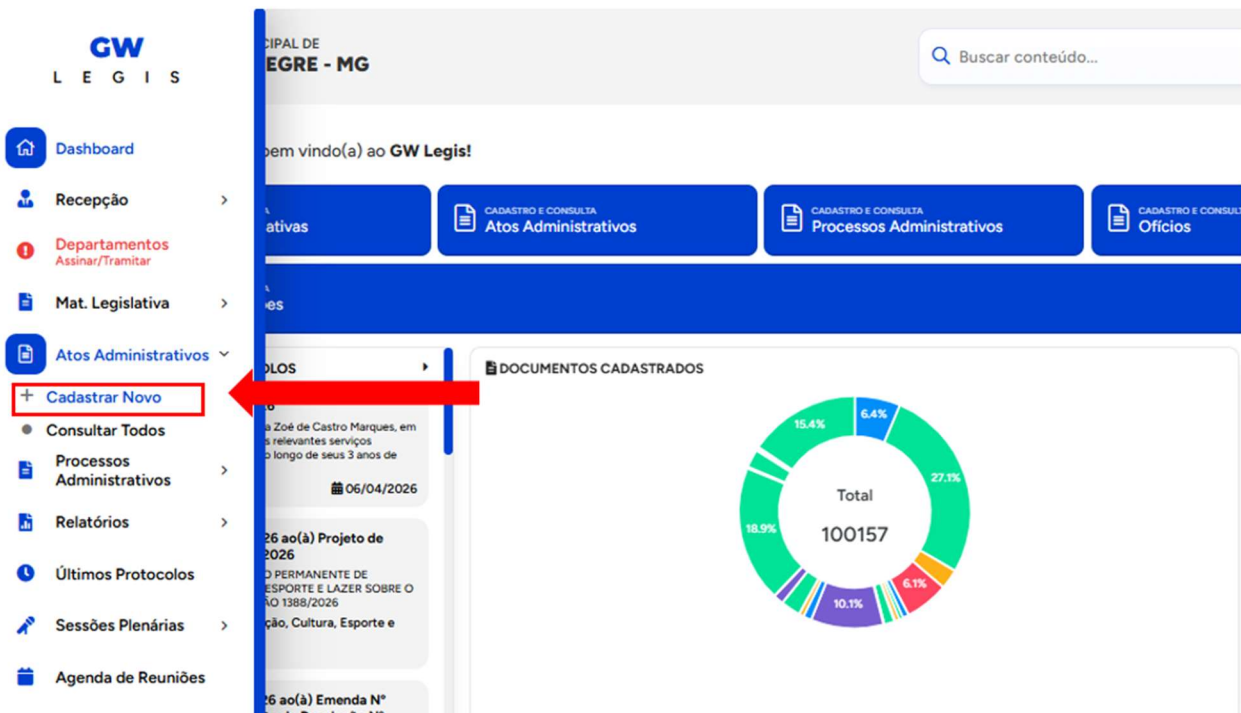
GW
LEGIS

Dashboard
Recepção
Departamentos
Assinar/Tramitar
Mat. Legislativa
Atos Administrativos
+ Cadastrar Novo
Consultar Todos
Processos Administrativos
Relatórios
Últimos Protocolos
Sessões Plenárias
Agenda de Reuniões

CIPAL DE
EGRE - MG

Buscar conteúdo...

bem vindo(a) ao GW Legis!

ativas

CADASTRO E CONSULTA
Atos Administrativos

CADASTRO E CONSULTA
Processos Administrativos

CADASTRO E CONSULT
Ofícios

es

OLOS

6
a Zoé de Castro Marques, em
s relevantes serviços
o longo de seus 3 anos de

06/04/2026

26 ao(à) Projeto de
2026
O PERMANENTE DE
ESPORTE E LAZER SOBRE O
ÃO 1388/2026
ção, Cultura, Esporte e

26 ao(à) Emenda Nº

DOCUMENTOS CADASTRADOS

6.4%
27.1%
15.4%
18.9%
6.1%
10.1%

Total
100157